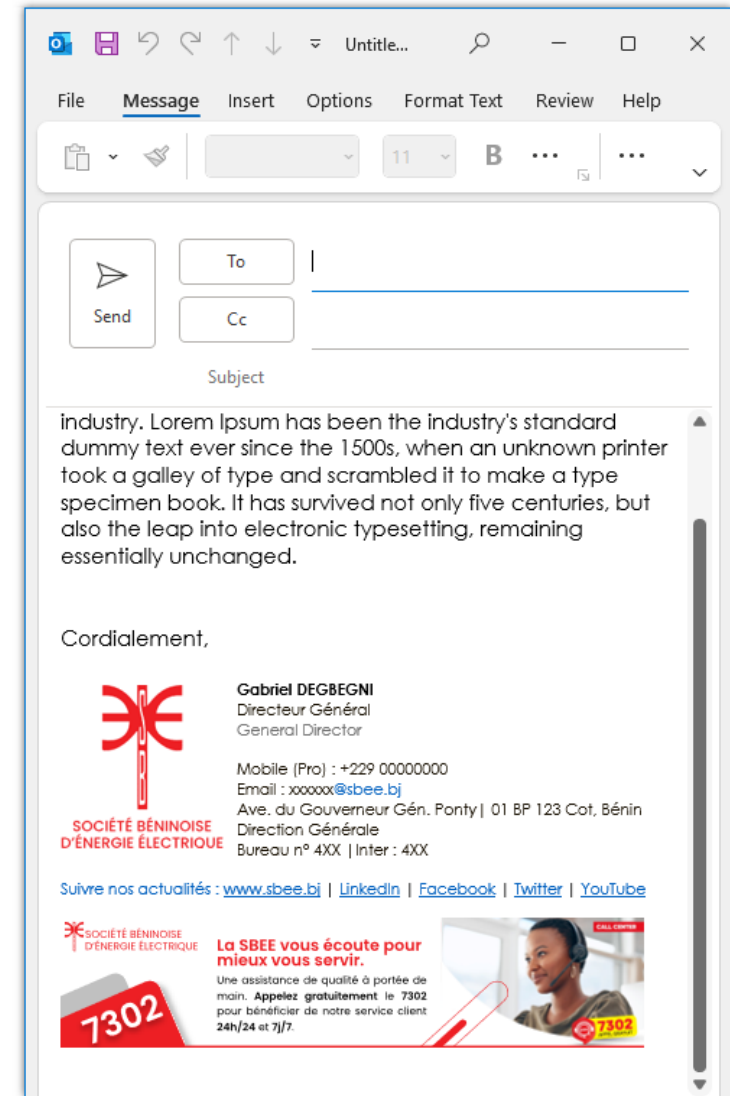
Untitle...

File Message Insert Options Format Text Review Help

11 B ··· ···

Send

To

Cc

Subject

industry. Lorem Ipsum has been the industry's standard dummy text ever since the 1500s, when an unknown printer took a galley of type and scrambled it to make a type specimen book. It has survived not only five centuries, but also the leap into electronic typesetting, remaining essentially unchanged.

Cordialement,

SOCIÉTÉ BÉNINOISE D'ÉNERGIE ÉLECTRIQUE

Gabriel DEGBEGNI
Directeur Général
General Director

Mobile (Pro) : +229 00000000
Email : xxxxxx@sbee.bj
Ave. du Gouverneur Gén. Ponty | 01 BP 123 Cot, Bénin
Direction Générale
Bureau n° 4XX | Inter : 4XX

Suivre nos actualités : www.sbee.bj | LinkedIn | Facebook | Twitter | YouTube

SOCIÉTÉ BÉNINOISE D'ÉNERGIE ÉLECTRIQUE

La SBEE vous écoute pour mieux vous servir.

Une assistance de qualité à portée de main. Appelez gratuitement le 7302 pour bénéficier de notre service client 24h/24 et 7j/7.

7302

CALL CENTER

7302